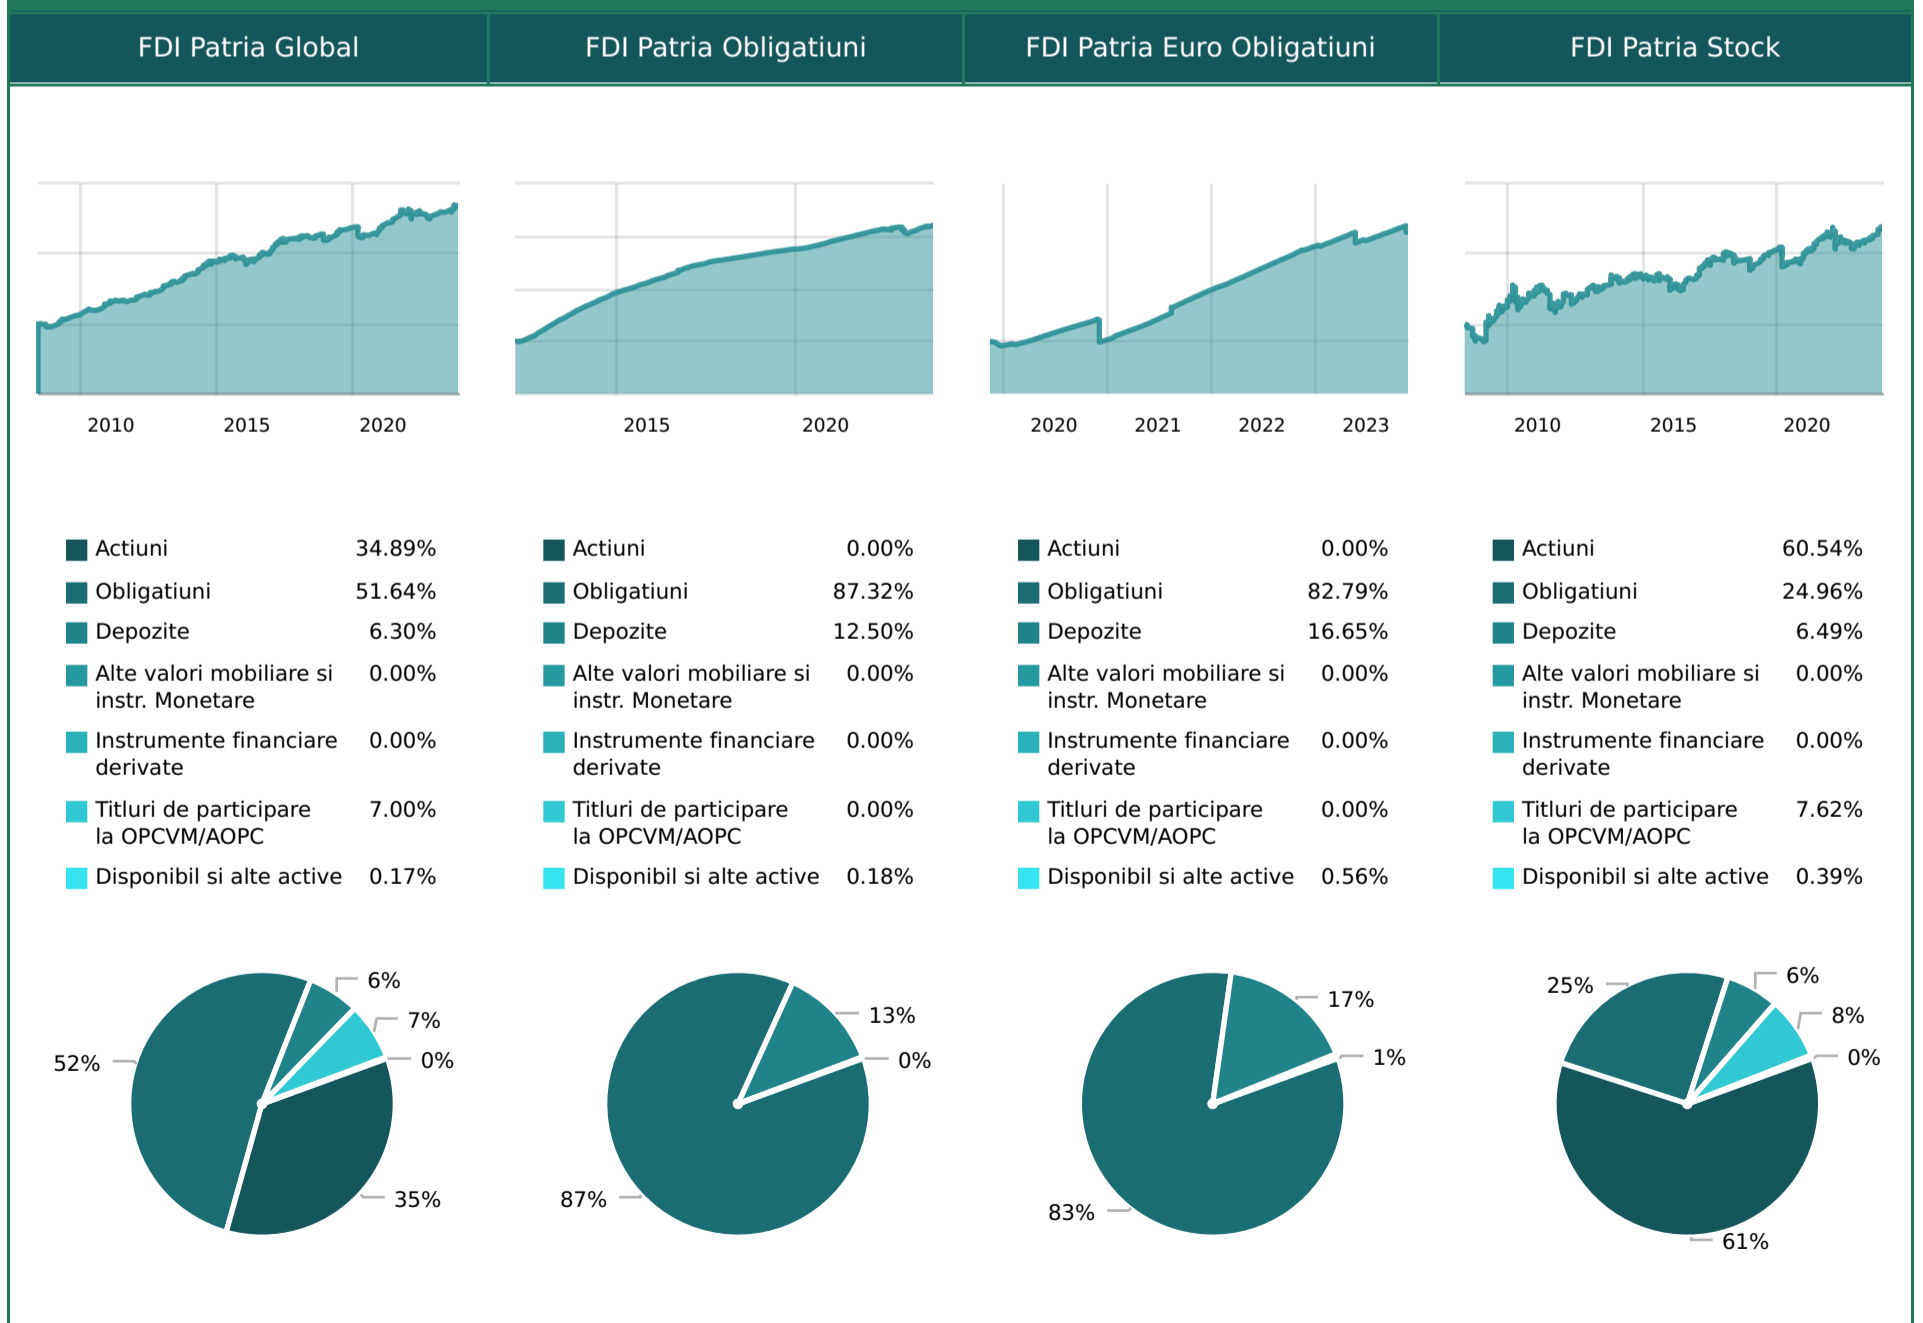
FDI Patria Global

2010 2015 2020

| | |
|---|---|
| Actiuni | 34.89% |
| Obligatiuni | 51.64% |
| Depozite | 6.30% |
| Alte valori mobiliare si instr. Monetare | 0.00% |
| Instrumente financiare derivate | 0.00% |
| Titluri de participare la OPCVM/AOPC | 7.00% |
| Disponibil si alte active | 0.17% |

6% 7% 0% 52% 35%

FDI Patria Obligatiuni

2015 2020

| | |
|---|---|
| Actiuni | 0.00% |
| Obligatiuni | 87.32% |
| Depozite | 12.50% |
| Alte valori mobiliare si instr. Monetare | 0.00% |
| Instrumente financiare derivate | 0.00% |
| Titluri de participare la OPCVM/AOPC | 0.00% |
| Disponibil si alte active | 0.18% |

13% 0% 87%

FDI Patria Euro Obligatiuni

2020 2021 2022 2023

| | |
|---|---|
| Actiuni | 0.00% |
| Obligatiuni | 82.79% |
| Depozite | 16.65% |
| Alte valori mobiliare si instr. Monetare | 0.00% |
| Instrumente financiare derivate | 0.00% |
| Titluri de participare la OPCVM/AOPC | 0.00% |
| Disponibil si alte active | 0.56% |

17% 1% 83%

FDI Patria Stock

2010 2015 2020

| | |
|---|---|
| Actiuni | 60.54% |
| Obligatiuni | 24.96% |
| Depozite | 6.49% |
| Alte valori mobiliare si instr. Monetare | 0.00% |
| Instrumente financiare derivate | 0.00% |
| Titluri de participare la OPCVM/AOPC | 7.62% |
| Disponibil si alte active | 0.39% |

25% 6% 8% 0% 61%